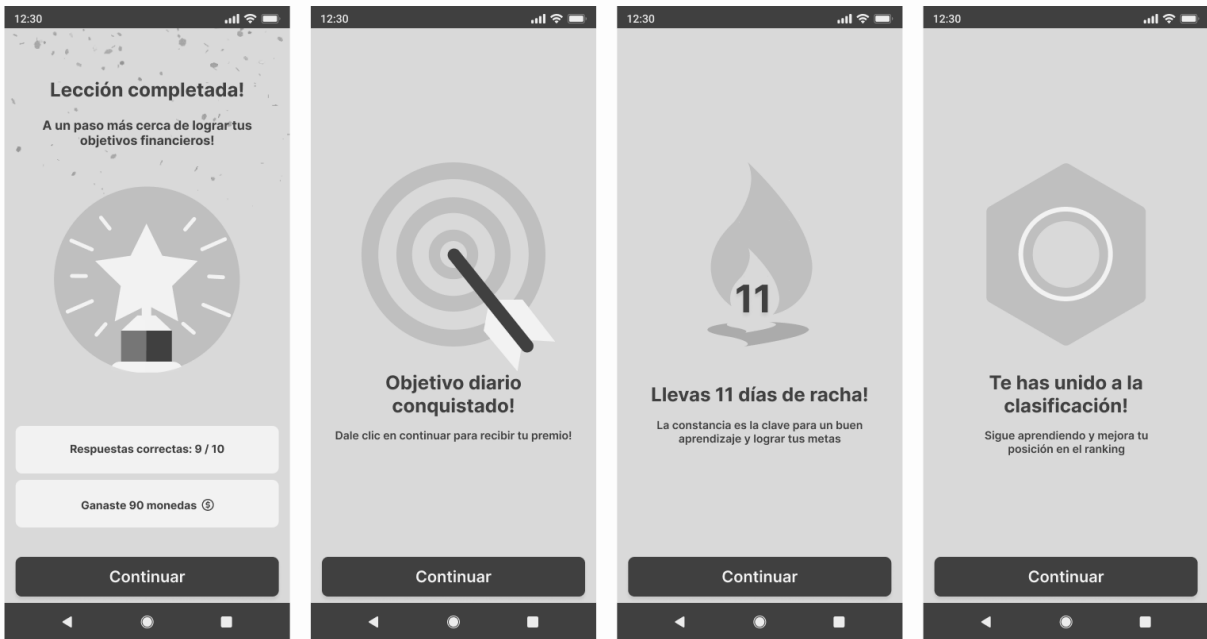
12:30

Lección completada!

A un paso más cerca de lograr tus objetivos financieros!

Respuestas correctas: 9 / 10

Ganaste 90 monedas $

Continuar

12:30

Objetivo diario conquistado!

Dale clic en continuar para recibir tu premio!

Continuar

12:30

11

Llevas 11 días de racha!

La constancia es la clave para un buen aprendizaje y lograr tus metas

Continuar

12:30

Te has unido a la clasificación!

Sigue aprendiendo y mejora tu posición en el ranking

Continuar